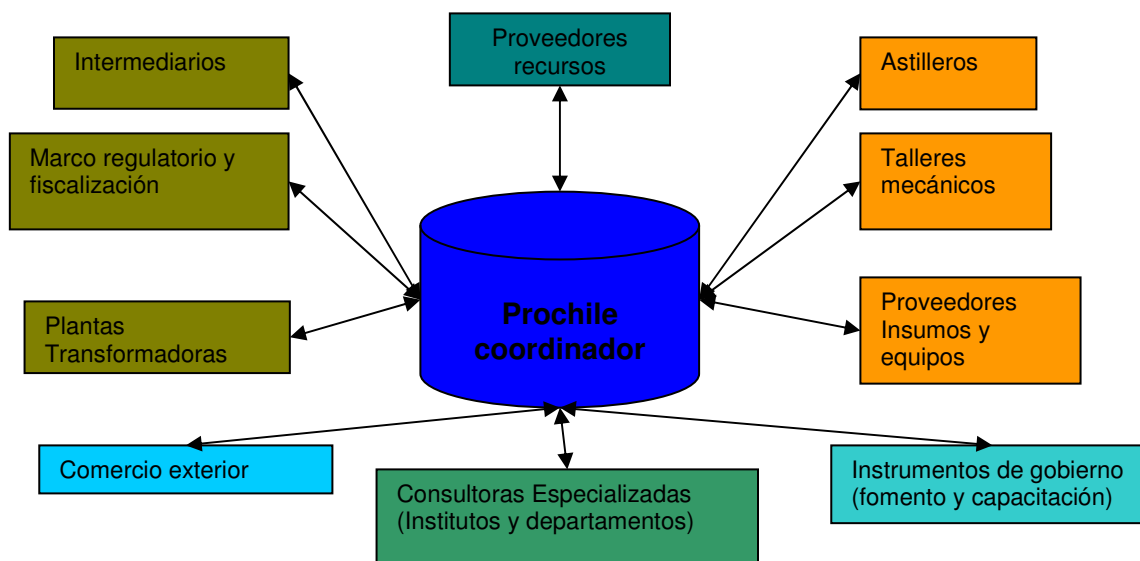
Proveedores recursos

Intermediarios

Astilleros

Marco regulatorio y fiscalización

Talleres mecánicos

Prochile coordinador

Plantas Transformadoras

Proveedores Insumos y equipos

Comercio exterior

Consultoras Especializadas (Institutos y departamentos)

Instrumentos de gobierno (fomento y capacitación)